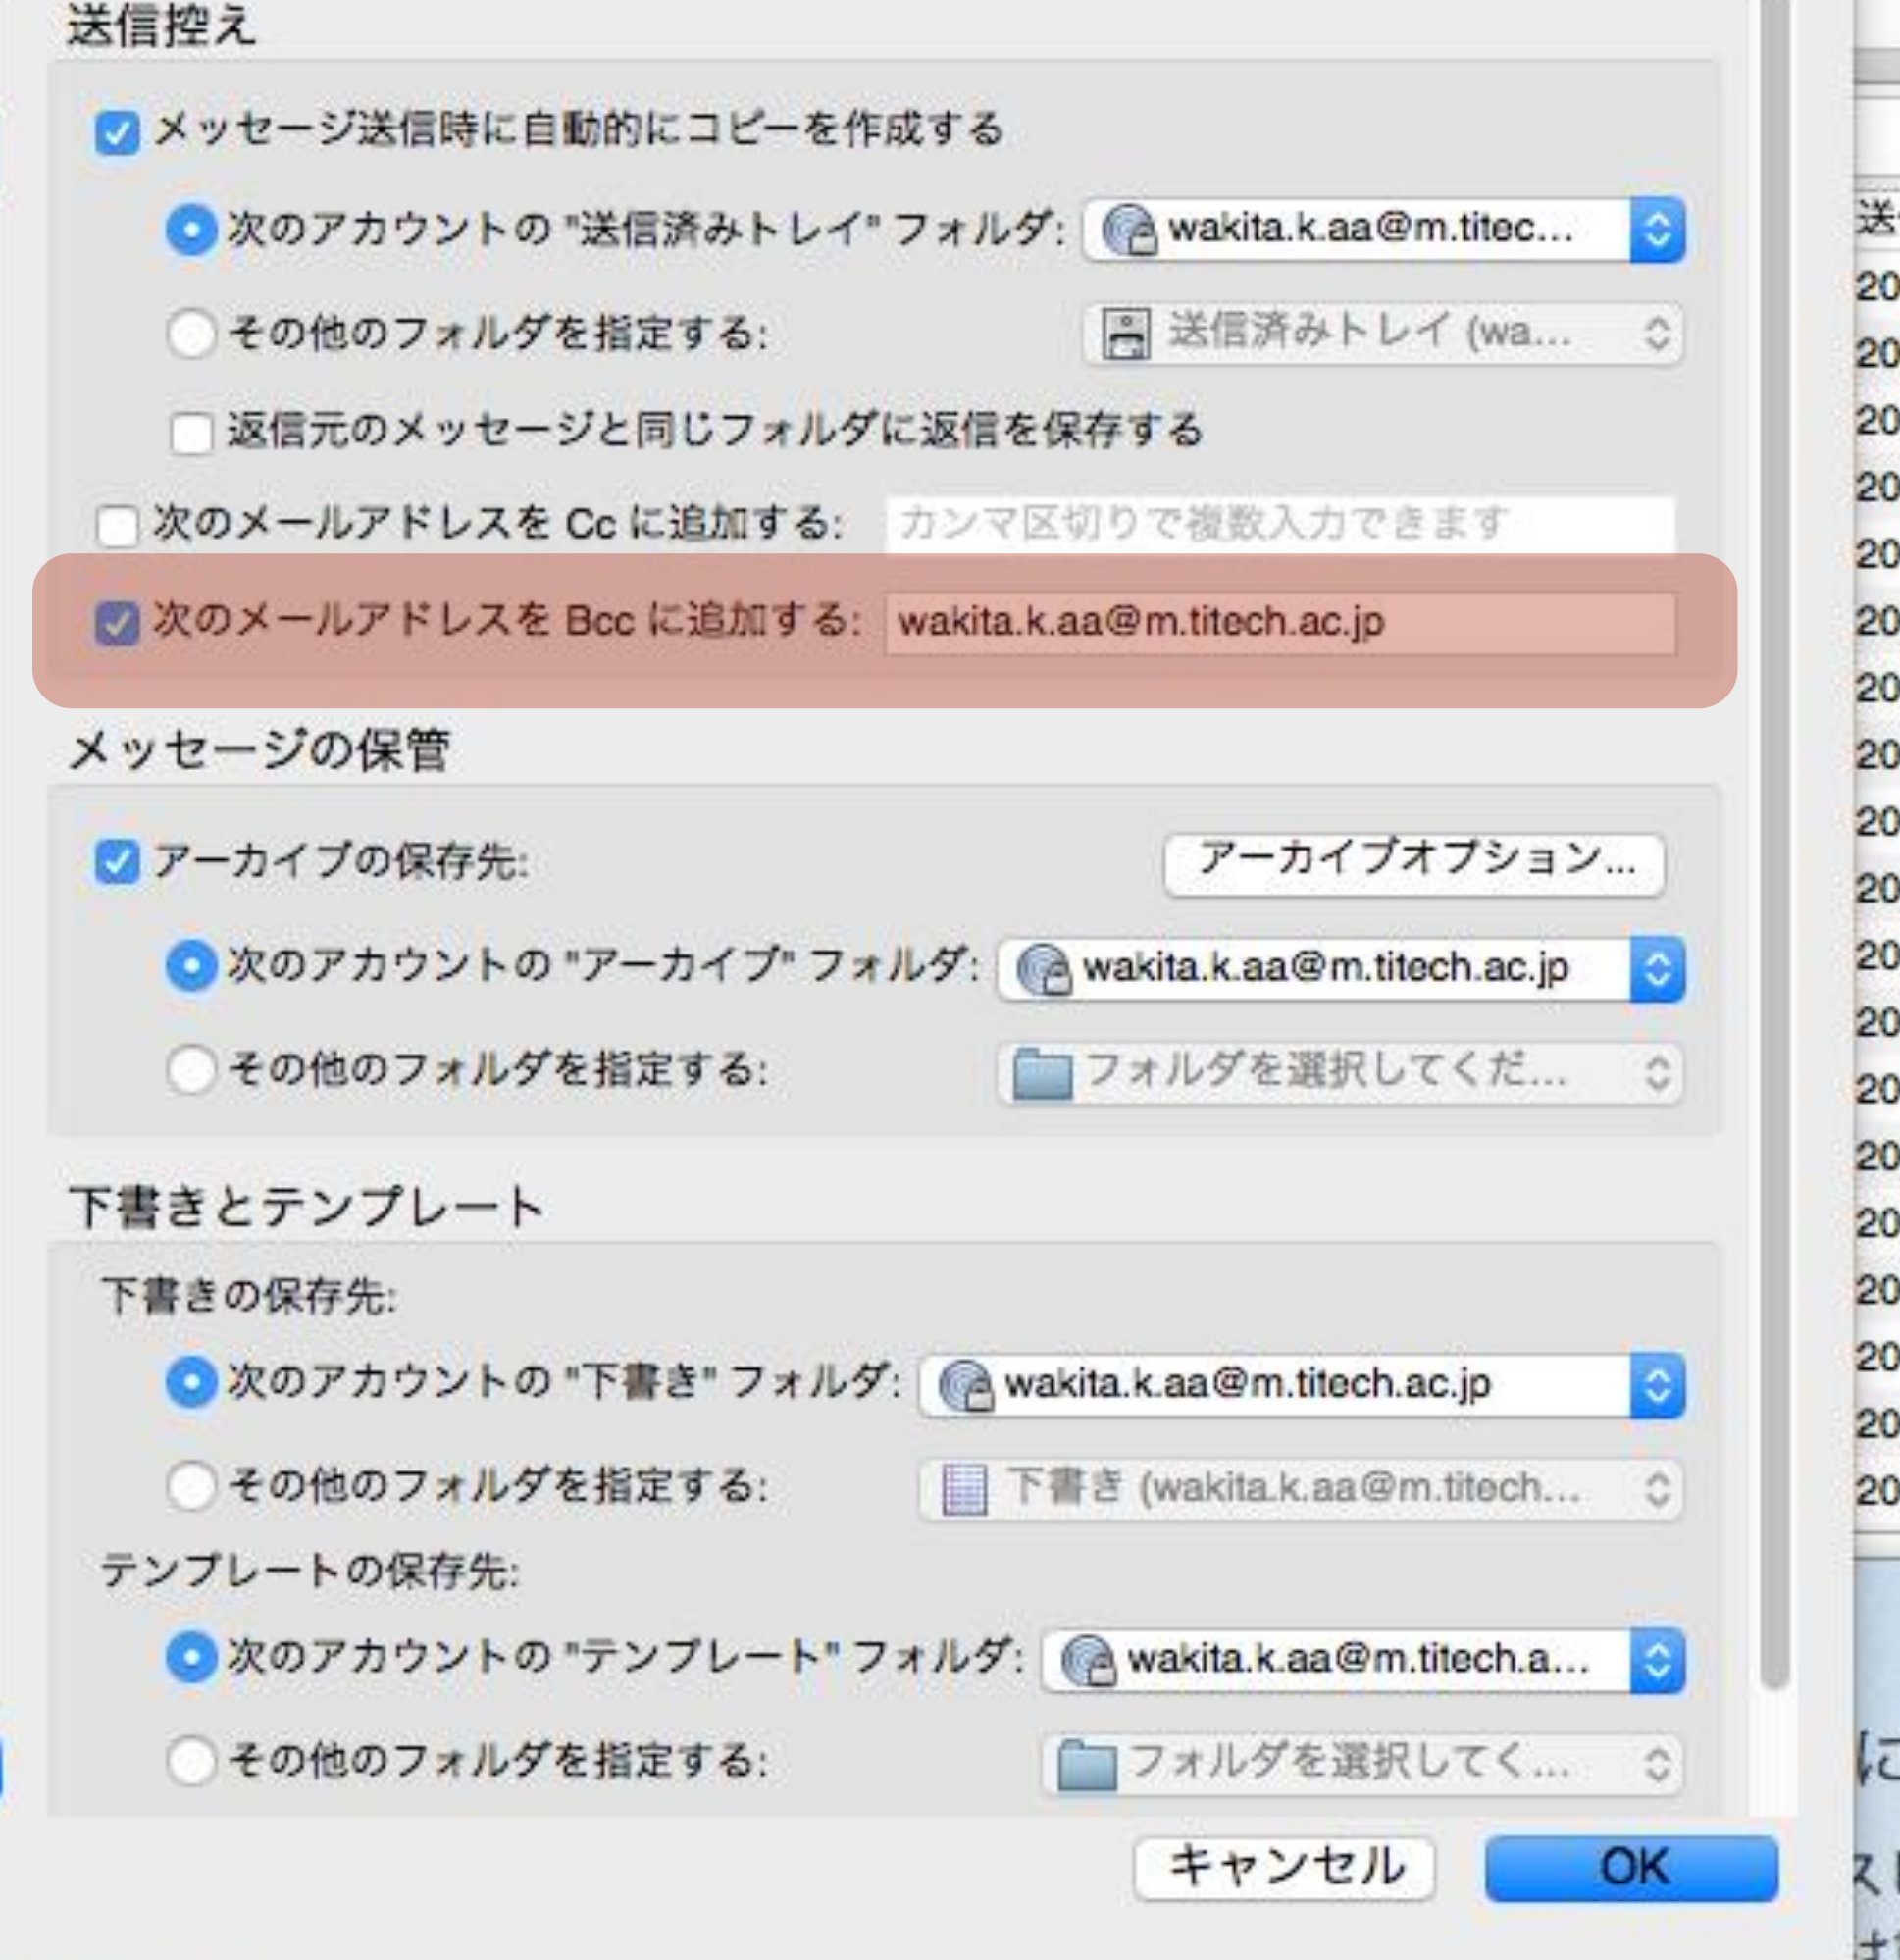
送信控え

メッセージ送信時に自動的にコピーを作成する

次のアカウントの "送信済みトレイ" フォルダ: wakita.k.aa@m.titec...

その他のフォルダを指定する: 送信済みトレイ (wa...

返信元のメッセージと同じフォルダに返信を保存する

次のメールアドレスを Cc に追加する: カンマ区切りで複数入力できます

次のメールアドレスを Bcc に追加する: wakita.k.aa@m.titech.ac.jp

メッセージの保管

アーカイブの保存先: アーカイブオプション...

次のアカウントの "アーカイブ" フォルダ: wakita.k.aa@m.titech.ac.jp

その他のフォルダを指定する: フォルダを選択してくだ...

下書きとテンプレート

下書きの保存先:

次のアカウントの "下書き" フォルダ: wakita.k.aa@m.titech.ac.jp

その他のフォルダを指定する: 下書き (wakita.k.aa@m.titech...

テンプレートの保存先:

次のアカウントの "テンプレート" フォルダ: wakita.k.aa@m.titech.a...

その他のフォルダを指定する: フォルダを選択してく...

キャンセル OK

送
20
20
20
20
20
20
20
20
20
20
20
20
20
20
20
20
20
20
20
に
ス